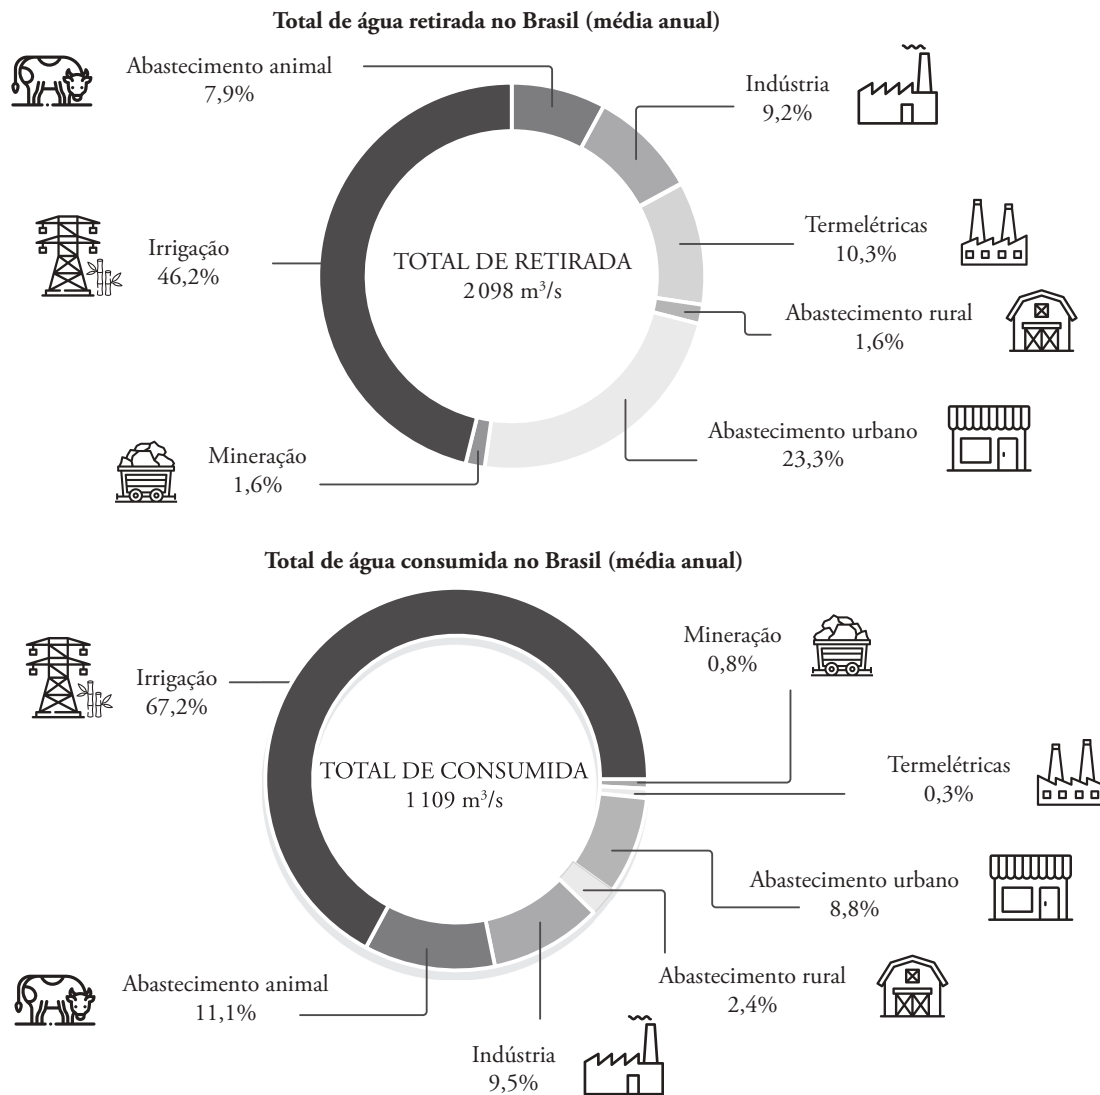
Total de água retirada no Brasil (média anual)

Abastecimento animal
7,9%

Indústria
9,2%

Termelétricas
10,3%

Irrigação
46,2%

TOTAL DE RETIRADA
2 098 m³/s

Abastecimento rural
1,6%

Abastecimento urbano
23,3%

Mineração
1,6%

Total de água consumida no Brasil (média anual)

Mineração
0,8%

Irrigação
67,2%

TOTAL DE CONSUMIDA
1 109 m³/s

Termelétricas
0,3%

Abastecimento urbano
8,8%

Abastecimento rural
2,4%

Abastecimento animal
11,1%

Indústria
9,5%